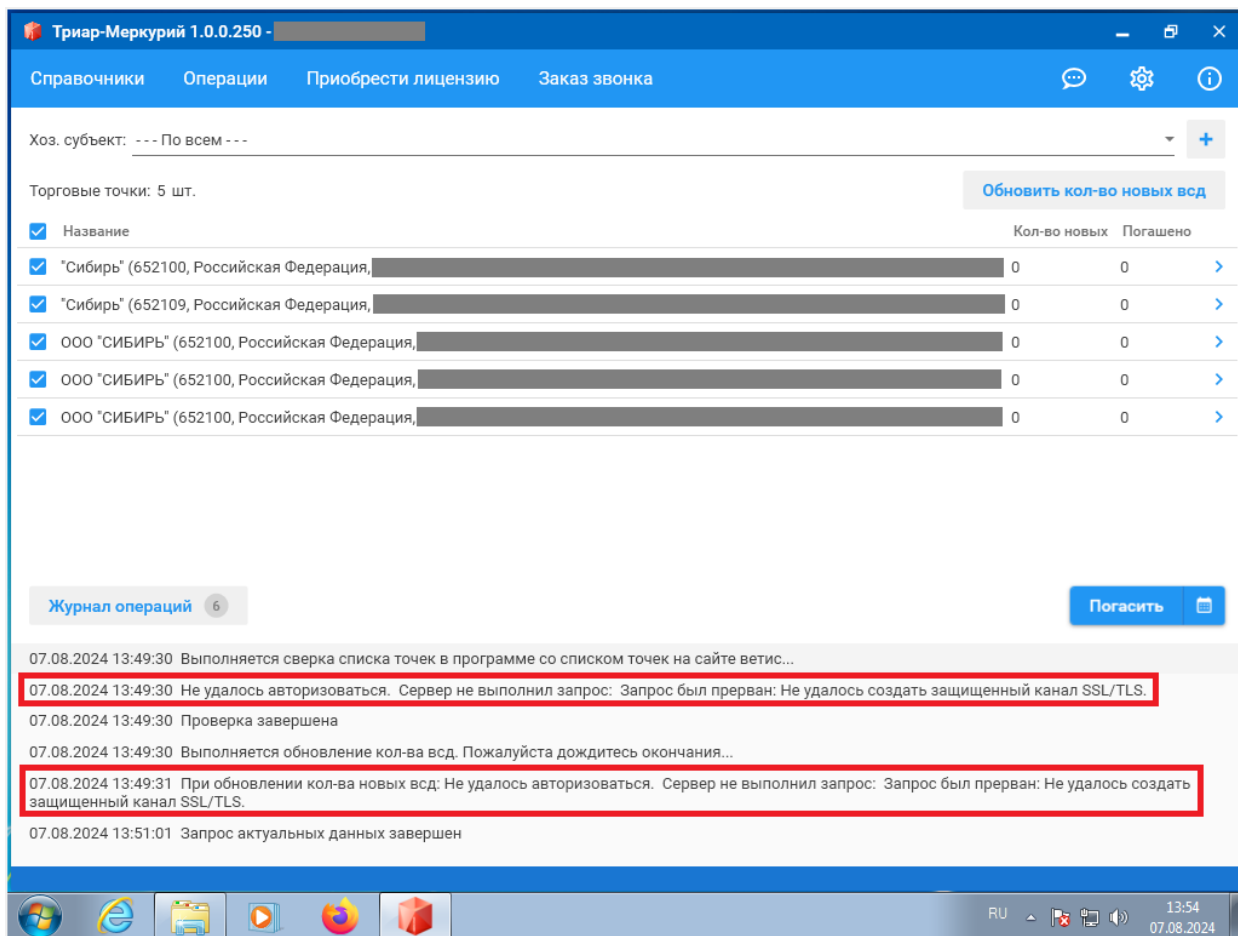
Триар-Меркурий 1.0.0.250 - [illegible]

Справочники Операции Приобрести лицензию Заказ звонка

Хоз. субъект: - - - По всем - - -

Торговые точки: 5 шт.

Обновить кол-во новых всд

| Название | Кол-во новых | Погашено |
|---|---|---|
| "Сибирь" (652100, Российская Федерация, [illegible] | 0 | 0 |
| "Сибирь" (652109, Российская Федерация, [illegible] | 0 | 0 |
| ООО "СИБИРЬ" (652100, Российская Федерация, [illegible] | 0 | 0 |
| ООО "СИБИРЬ" (652100, Российская Федерация, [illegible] | 0 | 0 |
| ООО "СИБИРЬ" (652100, Российская Федерация, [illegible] | 0 | 0 |

Журнал операций 6

Погасить

07.08.2024 13:49:30 Выполняется сверка списка точек в программе со списком точек на сайте ветис...

07.08.2024 13:49:30 Не удалось авторизоваться. Сервер не выполнил запрос: Запрос был прерван: Не удалось создать защищенный канал SSL/TLS.

07.08.2024 13:49:30 Проверка завершена

07.08.2024 13:49:30 Выполняется обновление кол-ва всд. Пожалуйста дождитесь окончания...

07.08.2024 13:49:31 При обновлении кол-ва новых всд: Не удалось авторизоваться. Сервер не выполнил запрос: Запрос был прерван: Не удалось создать защищенный канал SSL/TLS.

07.08.2024 13:51:01 Запрос актуальных данных завершен

RU 13:54 07.08.2024